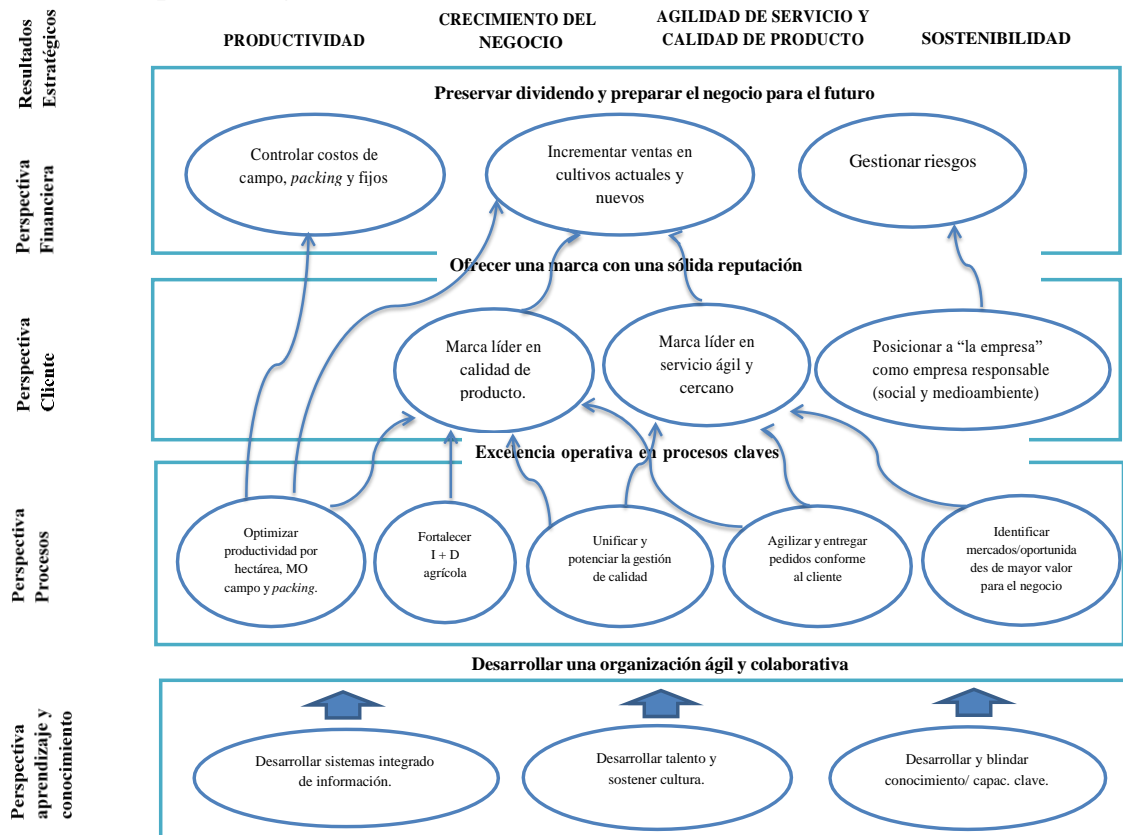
Resultados Estratégicos

PRODUCTIVIDAD

CRECIMIENTO DEL NEGOCIO

AGILIDAD DE SERVICIO Y CALIDAD DE PRODUCTO

SOSTENIBILIDAD

Perspectiva Financiera

Preservar dividendo y preparar el negocio para el futuro

Controlar costos de campo, *packing* y fijos

Incrementar ventas en cultivos actuales y nuevos

Gestionar riesgos

Ofrecer una marca con una sólida reputación

Perspectiva Cliente

Marca líder en calidad de producto.

Marca líder en servicio ágil y cercano

Posicionar a "la empresa" como empresa responsable (social y medioambiente)

Excelencia operativa en procesos claves

Perspectiva Procesos

Optimizar productividad por hectárea, MO campo y *packing*.

Fortalecer I + D agrícola

Unificar y potenciar la gestión de calidad

Agilizar y entregar pedidos conforme al cliente

Identificar mercados/oportunidades de mayor valor para el negocio

Desarrollar una organización ágil y colaborativa

Perspectiva aprendizaje y conocimiento

Desarrollar sistemas integrado de información.

Desarrollar talento y sostener cultura.

Desarrollar y blindar conocimiento/ capac. clave.